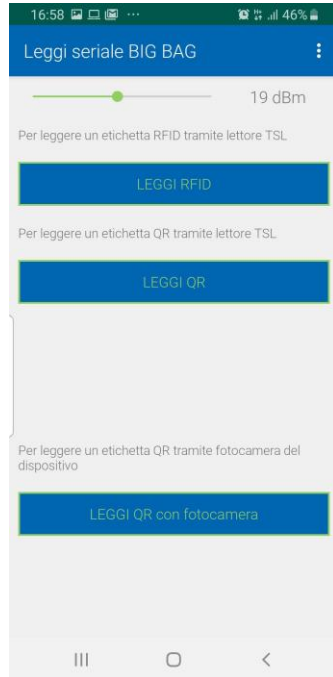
16:58 ··· 46%

Leggi seriale BIG BAG

19 dBm

Per leggere un etichetta RFID tramite lettore TSL

LEGGI RFID

Per leggere un etichetta QR tramite lettore TSL

LEGGI QR

Per leggere un etichetta QR tramite fotocamera del dispositivo

LEGGI QR con fotocamera